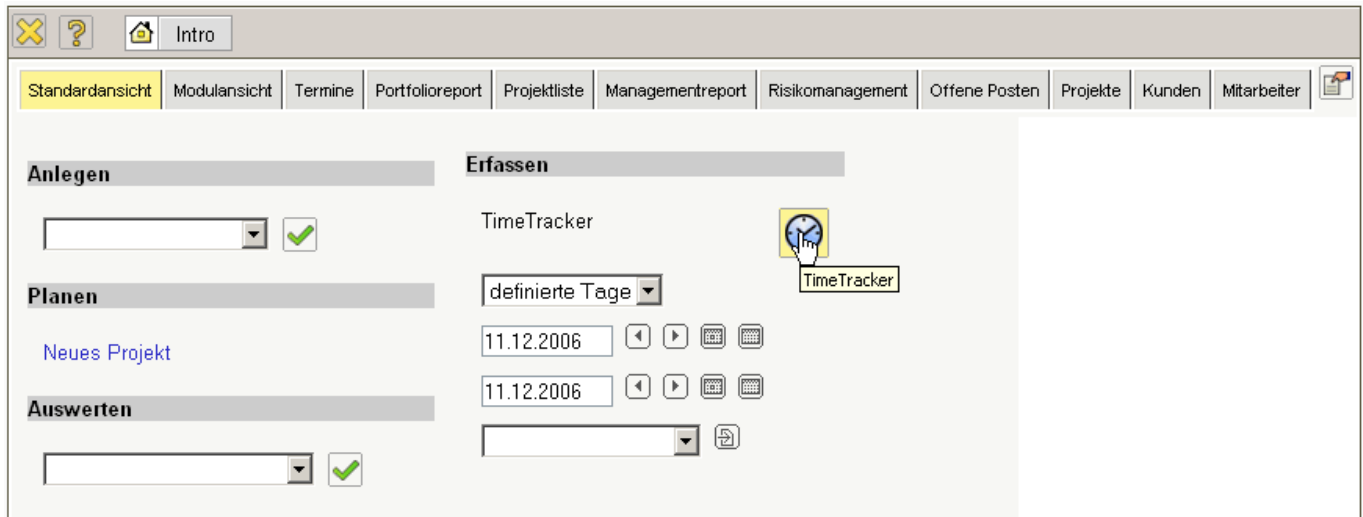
Intro

Standardansicht | Modulansicht | Termine | Portfolioreport | Projektliste | Managementreport | Risikomanagement | Offene Posten | Projekte | Kunden | Mitarbeiter

Anlegen

Planen

Neues Projekt

Auswerten

Erfassen

TimeTracker

TimeTracker

definierte Tage

11.12.2006

11.12.2006